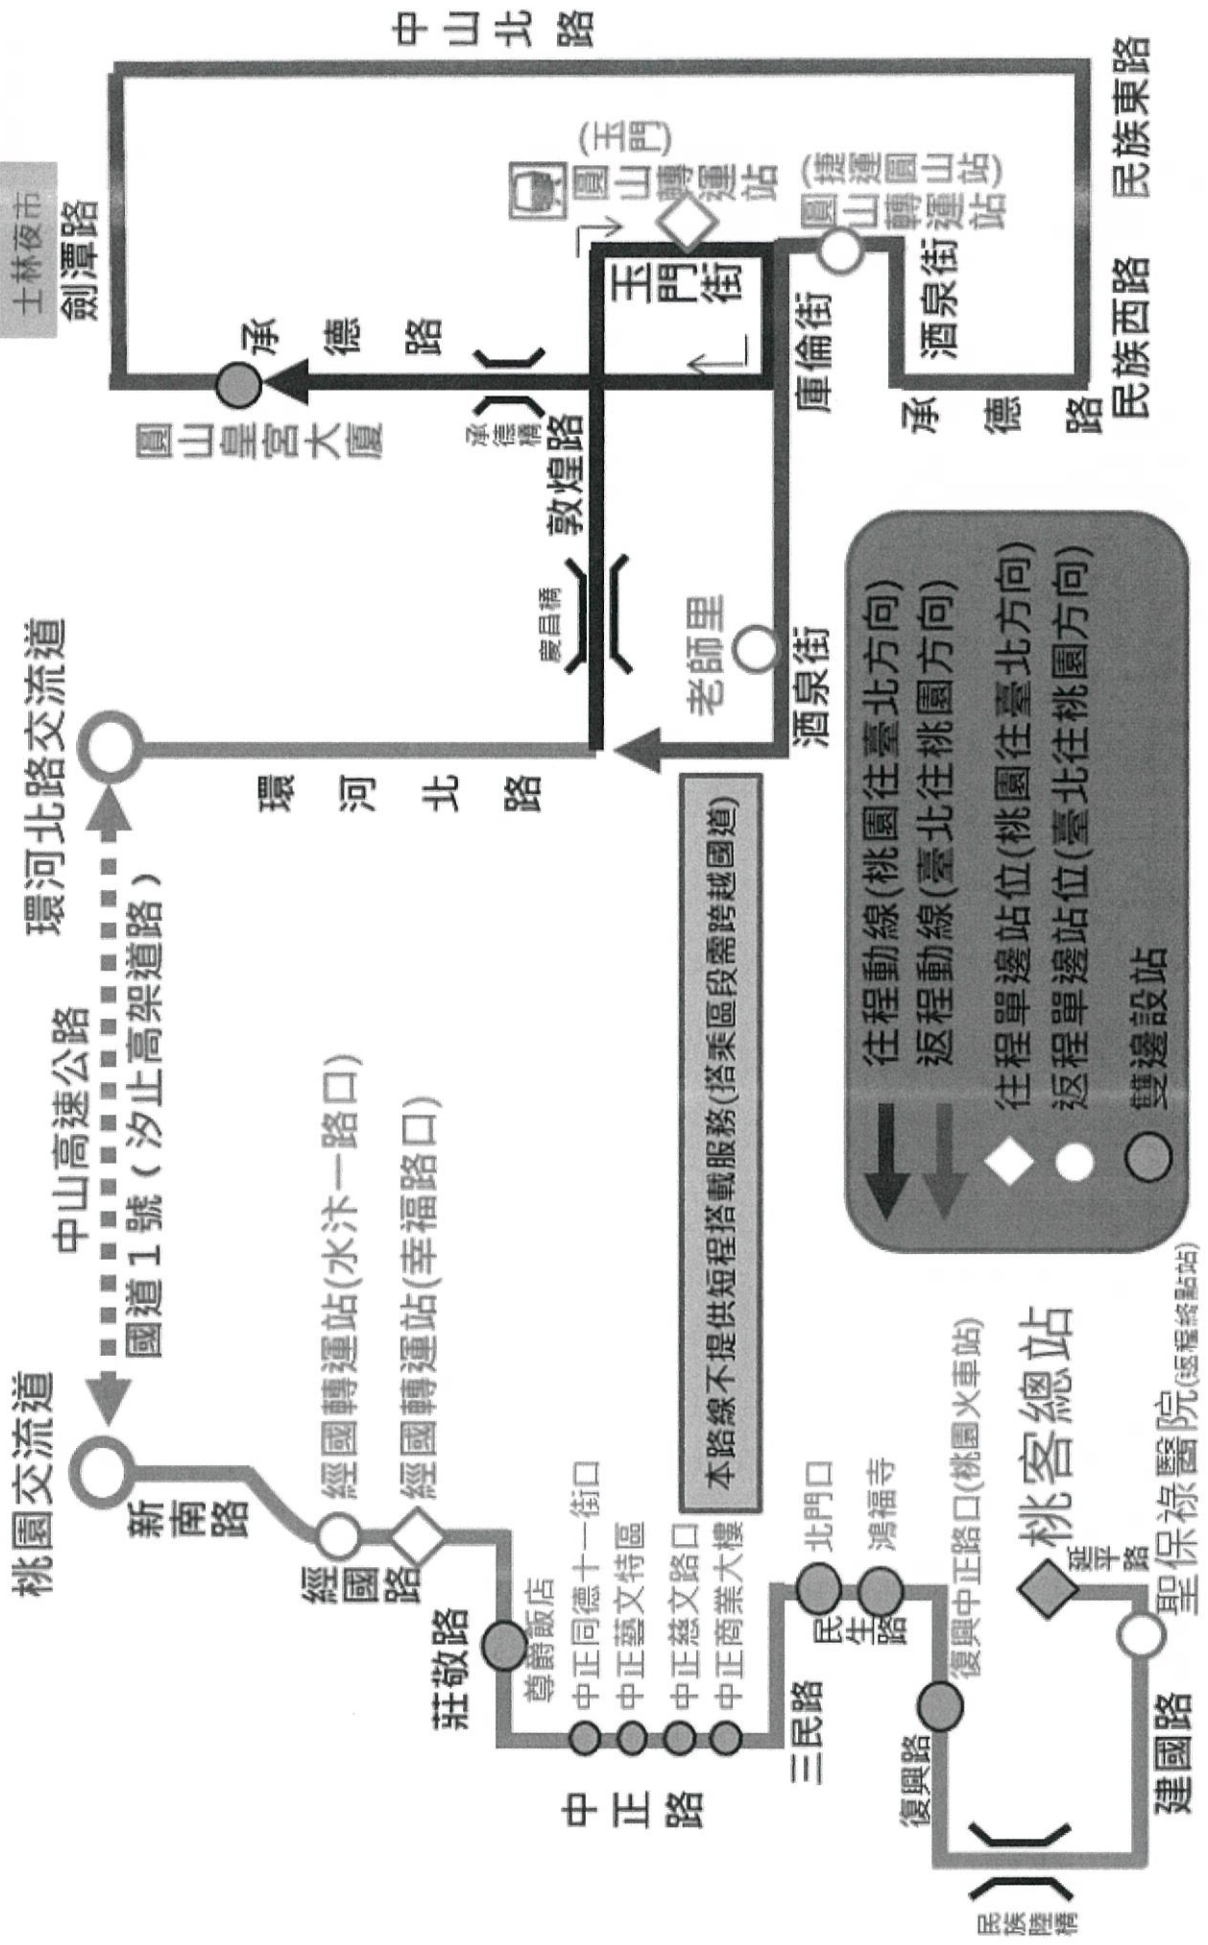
中山北路

民族東路

士林夜市

劍潭路

(玉門)
圓山轉運站

(捷運圓山轉運站)
圓山轉運站

玉門街

庫倫街

酒泉街

民族西路

承德路

承德路

承德橋

圓山皇宮大廈

敦煌路

慶昌橋

老師里

酒泉街

環河北路交流道

環河北路

本路線不提供短程搭載服務(搭乘區段需跨越國道)

往程動線(桃園往臺北方向)
返程動線(臺北往桃園方向)
往程單邊站位(桃園往臺北方向)
返程單邊站位(臺北往桃園方向)
雙邊設站

中山高速公路
國道1號(汐止高架道路)

桃園交流道

新南路

經國轉運站(水汴一路口)
經國轉運站(幸福路口)

經國路

莊敬路

尊爵飯店
中正同德十一街口
中正藝文特區
中正慈文路口
中正商業大樓

中正路

三民路

北門口
鴻福寺

民生路

復興中正路口(桃園火車站)

復興路

桃客總站

延平路

聖保祿醫院(迴轉終點站)

建國路

民族陸橋